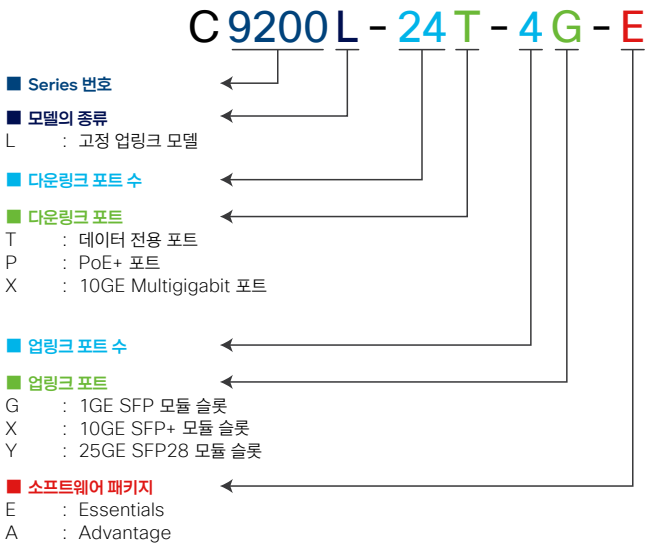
C 9200 L - 24 T - 4 G - E

■ Series 번호

■ 모델의 종류
L : 고정 업링크 모델

■ 다운링크 포트 수

■ 다운링크 포트
T : 데이터 전용 포트
P : PoE+ 포트
X : 10GE Multigigabit 포트

■ 업링크 포트 수

■ 업링크 포트
G : 1GE SFP 모듈 슬롯
X : 10GE SFP+ 모듈 슬롯
Y : 25GE SFP28 모듈 슬롯

■ 소프트웨어 패키지
E : Essentials
A : Advantage